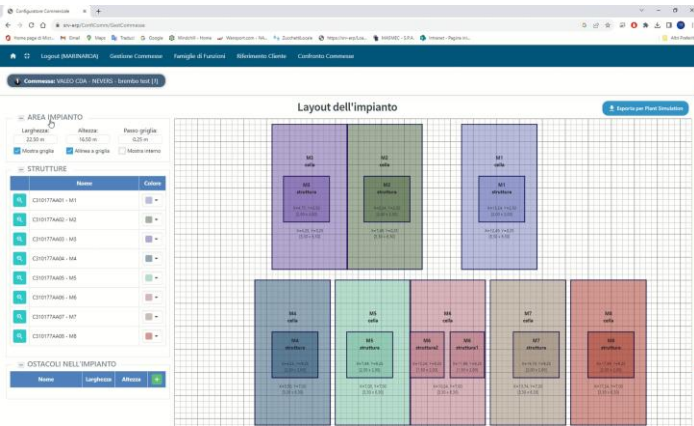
Configuratore Commerciale
srv-erp/ConfComm/GestCommesse
Home page di Micr... Gmail Maps Traduci Google Windchill - Home Weissonm.com - NA... Zucchetti.com https://srv-erp/Lea... MAGNEC - S.P.A. Intranet - Pagina Ini... Altri Preferiti

Logout (MARINABOA) Gestione Commesse Famiglie di Funzioni Riferimento Cliente Confronto Commesse

Commessa: VAGEO CDA - NEVERS - brombo test [1]

AREA IMPIANTO
Larghezza: 22,00 m
Altezza: 16,50 m
Passo griglia: 0,25 m
Mostra griglia
Allinea a griglia
Mostra interno

STRUTTURE
| | Nome | Colore |
|---|---|---|
| | C310177A401 - M1 | |
| | C310177A402 - M2 | |
| | C310177A403 - M3 | |
| | C310177A404 - M4 | |
| | C310177A405 - M5 | |
| | C310177A406 - M6 | |
| | C310177A407 - M7 | |
| | C310177A408 - M8 | |

OSTACOLI NELL'IMPIANTO
| Nome | Larghezza | Altezza | + |
|---|---|---|---|

Layout dell'impianto

Esporta per Plant Simulation

M5 cella
M5 struttura
M3 cella
M3 struttura
M1 cella
M1 struttura
M4 cella
M4 struttura
M6 cella
M6 struttura
M4 cella
M4 struttura2
M4 struttura1
M7 cella
M7 struttura
M8 cella
M8 struttura